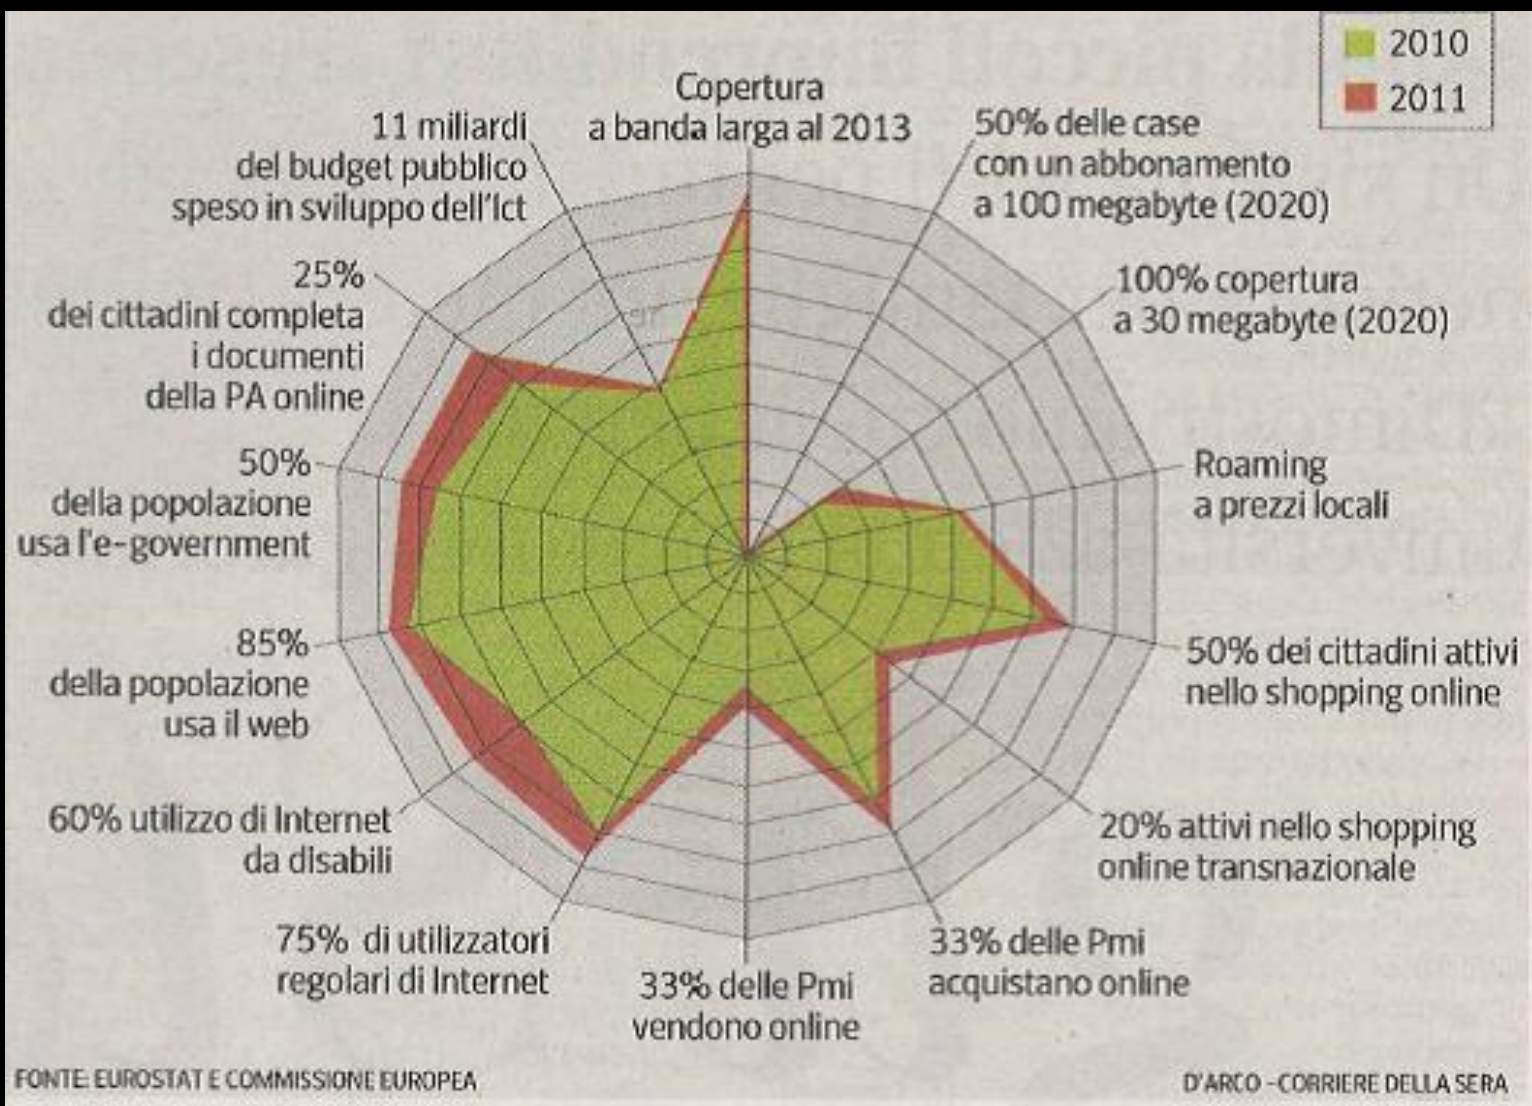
2010
2011

Copertura a banda larga al 2013

50% delle case con un abbonamento a 100 megabyte (2020)

100% copertura a 30 megabyte (2020)

Roaming a prezzi locali

50% dei cittadini attivi nello shopping online

20% attivi nello shopping online transnazionale

33% delle Pmi acquistano online

33% delle Pmi vendono online

75% di utilizzatori regolari di Internet

60% utilizzo di Internet da disabili

85% della popolazione usa il web

50% della popolazione usa l'e-government

25% dei cittadini completa i documenti della PA online

11 miliardi del budget pubblico speso in sviluppo dell'Ict

FONTE: EUROSTAT E COMMISSIONE EUROPEA

D'ARCO - CORRIERE DELLA SERA